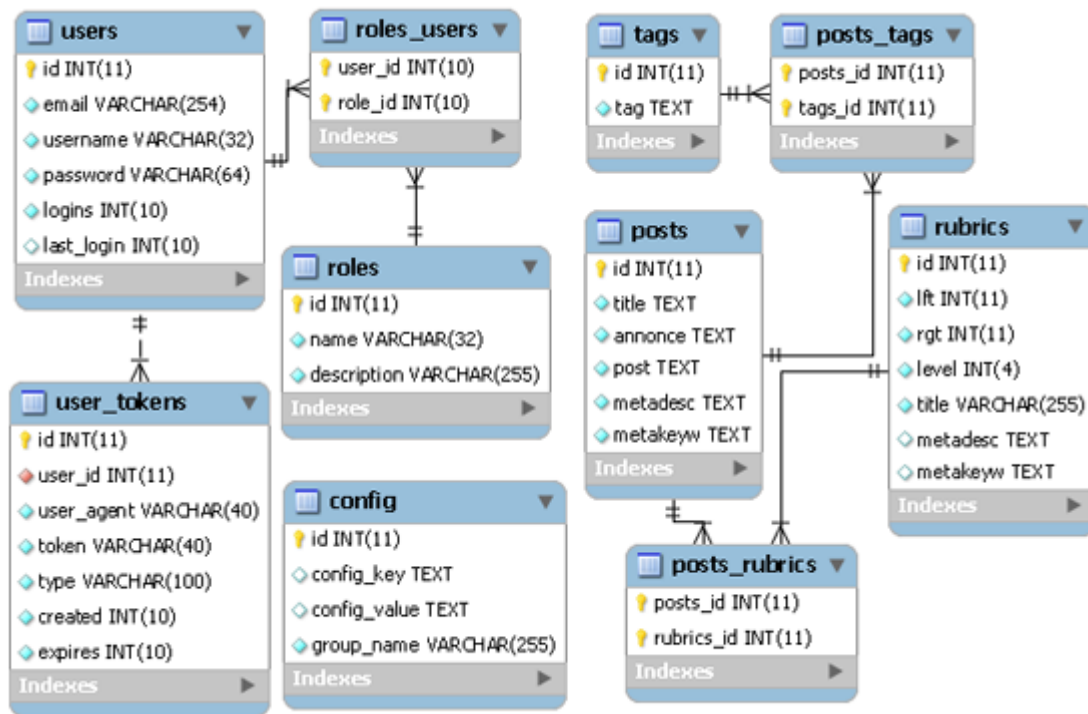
users
id INT(11)
email VARCHAR(254)
username VARCHAR(32)
password VARCHAR(64)
logins INT(10)
last_login INT(10)
Indexes

roles_users
user_id INT(10)
role_id INT(10)
Indexes

roles
id INT(11)
name VARCHAR(32)
description VARCHAR(255)
Indexes

user_tokens
id INT(11)
user_id INT(11)
user_agent VARCHAR(40)
token VARCHAR(40)
type VARCHAR(100)
created INT(10)
expires INT(10)
Indexes

config
id INT(11)
config_key TEXT
config_value TEXT
group_name VARCHAR(255)
Indexes

tags
id INT(11)
tag TEXT
Indexes

posts_tags
posts_id INT(11)
tags_id INT(11)
Indexes

posts
id INT(11)
title TEXT
annonce TEXT
post TEXT
metadesc TEXT
metakeyw TEXT
Indexes

rubrics
id INT(11)
lft INT(11)
rgt INT(11)
level INT(4)
title VARCHAR(255)
metadesc TEXT
metakeyw TEXT
Indexes

posts_rubrics
posts_id INT(11)
rubrics_id INT(11)
Indexes